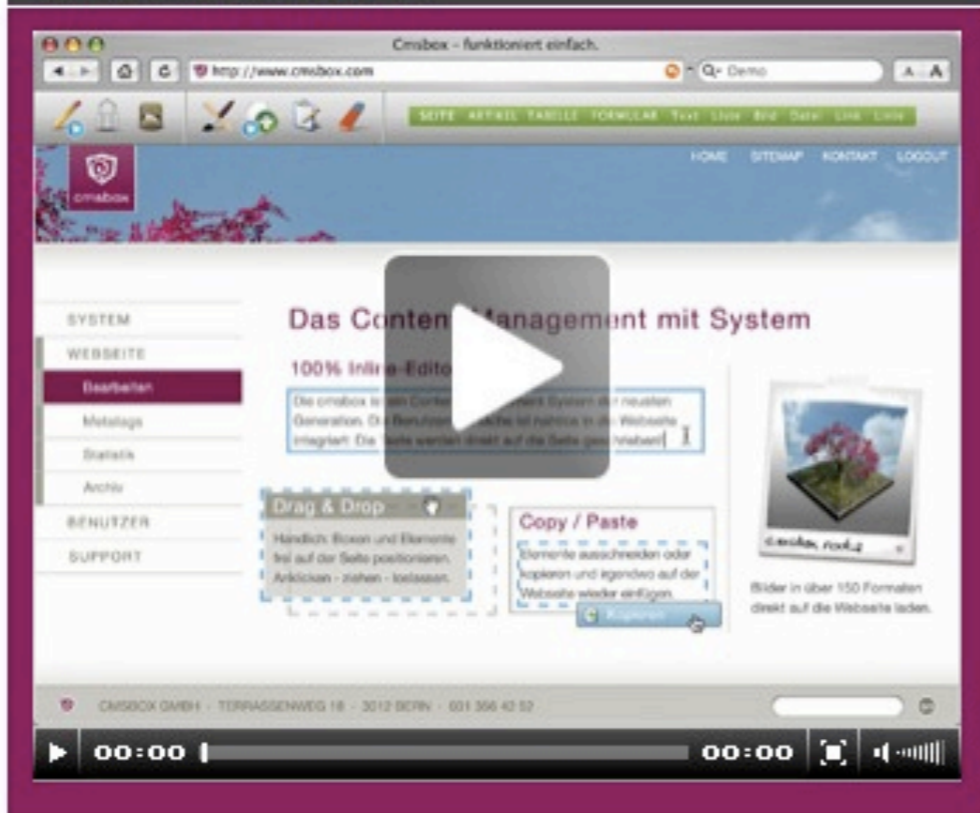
Cmsbox – funktioniert einfach.

http://www.cmsbox.com

Q- Demo

SEITE ARTIKEL TABELLE FORMULAR Text Liste Bild Datei Link Linie

HOME SITEMAP KONTAKT LOGOUT

cmsbox

SYSTEM
WEBSEITE
Bearbeiten
Metatags
Statistik
Archiv
BENUTZER
SUPPORT

Das Conten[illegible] Management mit System

100% Inline Edito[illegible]

Die cmsbox ist ein Conten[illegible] System der neusten Generation. D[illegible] Benutzer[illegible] ist nahtlos in die Webseite integriert. Die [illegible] werden direkt auf die Seite geschrieben

Drag & Drop

Handlich: Boxen und Elemente frei auf der Seite positionieren. Anklicken - ziehen - loslassen.

Copy / Paste

Elemente ausschneiden oder kopieren und irgendwo auf der Webseite wieder einfügen.

Kopieren

cmsbox rocks

Bilder in über 150 Formaten direkt auf die Webseite laden.

CMSBOX GMBH · TERRASSENWEG 18 · 3012 BERN · 031 356 42 52

00:00 00:00